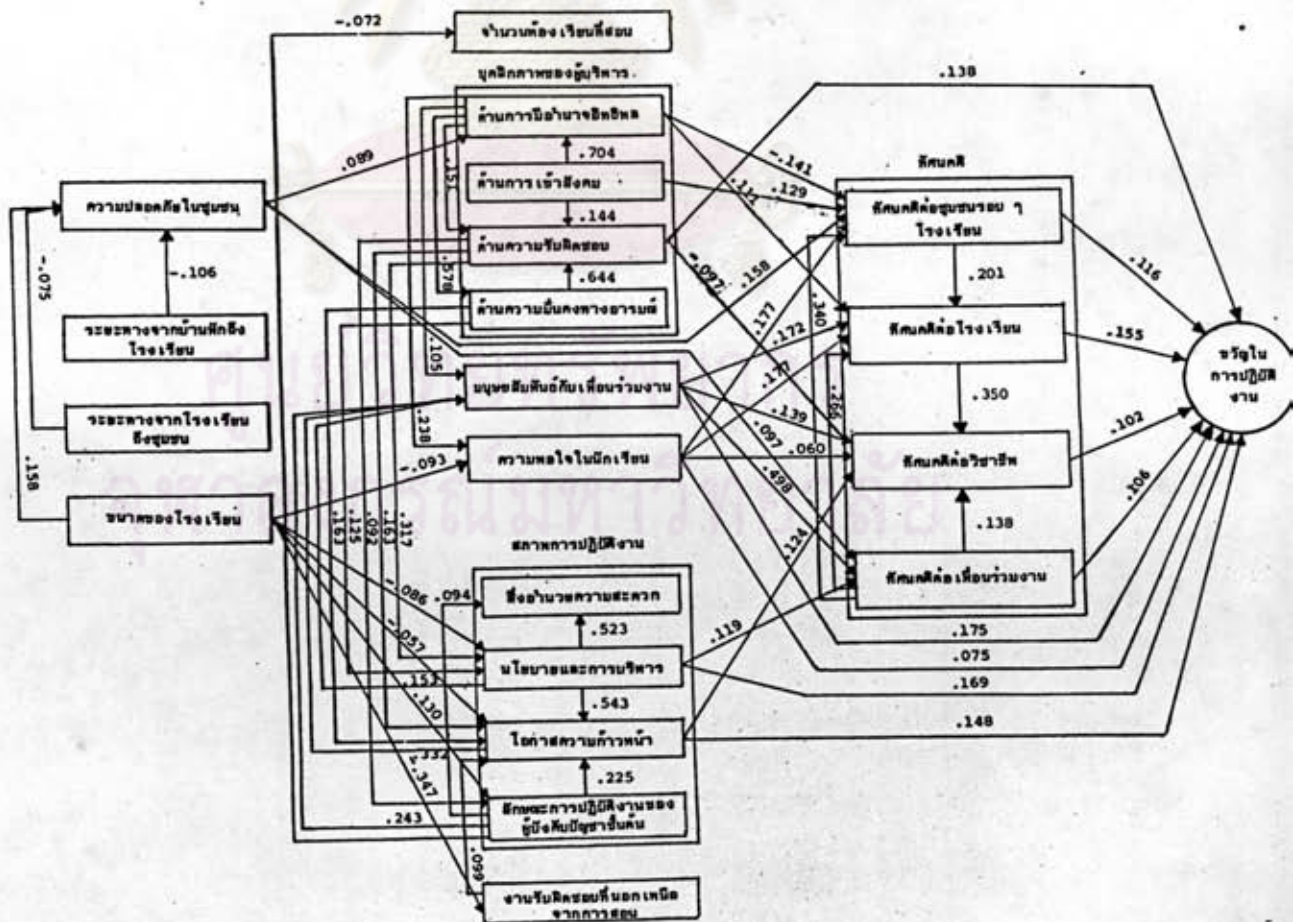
-.072
จำนวนห้องเรียนที่สอน
บุคลิกภาพของผู้บริหาร
.138
ด้านการมีอำนาจอิทธิพล
.704
ด้านการเข้าสังคม
.144
ด้านความรับผิดชอบ
.644
ด้านความมั่นคงทางอารมณ์
.089
-.141
.129
.111
.151
.578
ทัศนคติ
ทัศนคติต่อชุมชนรอบ ๆ โรงเรียน
.201
ทัศนคติต่อโรงเรียน
.350
ทัศนคติต่อวิชาชีพ
.138
ทัศนคติต่อเพื่อนร่วมงาน
ความปลอดภัยในชุมชน
-.106
-.075
ระยะทางจากบ้านพักถึงโรงเรียน
ระยะทางจากโรงเรียนถึงชุมชน
.158
ขนาดของโรงเรียน
-.097
.158
.177
.172
.340
.105
มนุษยสัมพันธ์กับเพื่อนร่วมงาน
.170
.139
.097
.060
.266
.238
ความพอใจในนักเรียน
-.093
.498
.116
.155
.102
.206
ขวัญในการปฏิบัติงาน
.117
.161
.092
.125
.161
สภาพการปฏิบัติงาน
-.086
.094
สิ่งอำนวยความสะดวก
.523
-.057
นโยบายและการบริหาร
.124
.119
.153
.543
.130
โอกาสความก้าวหน้า
.332
.225
-.347
ลักษณะการปฏิบัติงานของผู้บังคับบัญชาชั้นต้น
.243
.099
งานรับผิดชอบที่นอกเหนือจากการสอน
.175
.075
.169
.148